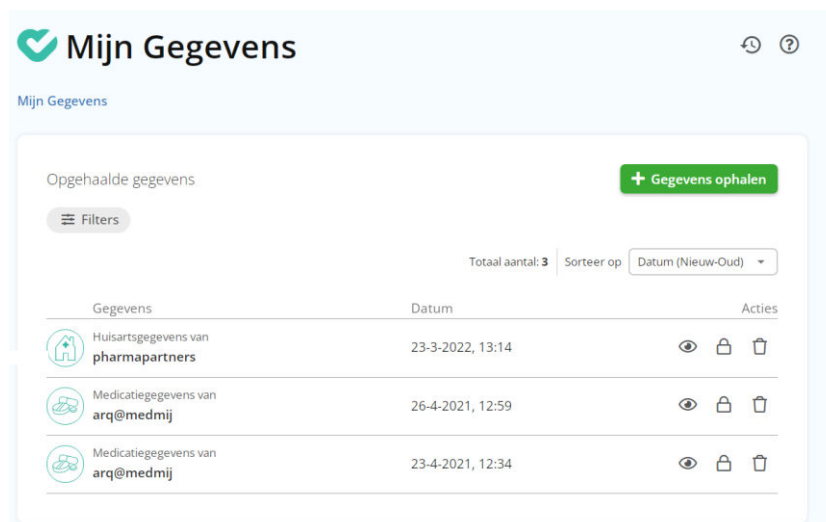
Mijn Gegevens

Mijn Gegevens

Opgehaalde gegevens

+ Gegevens ophalen

Filters

Totaal aantal: 3 | Sorteer op | Datum (Nieuw-Oud)

| Gegevens | Datum | Acties |
|---|---|---|
| Huisartsgegevens van **pharmapartners** | 23-3-2022, 13:14 | |
| Medicatiegegevens van **arq@medmij** | 26-4-2021, 12:59 | |
| Medicatiegegevens van **arq@medmij** | 23-4-2021, 12:34 | |